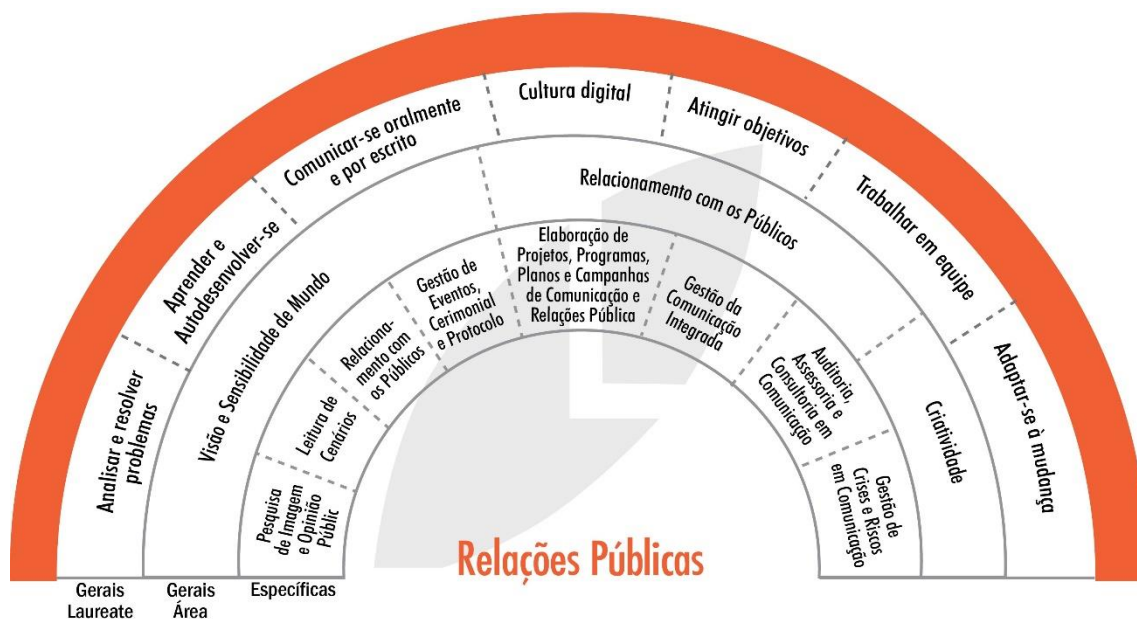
Analisar e resolver problemas

Aprender e Autodesenvolver-se

Comunicar-se oralmente e por escrito

Cultura digital

Atingir objetivos

Trabalhar em equipe

Adaptar-se à mudança

Visão e Sensibilidade de Mundo

Relacionamento com os Públicos

Criatividade

Pesquisa de Imagem e Opinião Públic

Leitura de Cenários

Relacionamento com os Públicos

Gestão de Eventos, Cerimonial e Protocolo

Elaboração de Projetos, Programas, Planos e Campanhas de Comunicação e Relações Pública

Gestão da Comunicação Integrada

Auditoria, Assessoria e Consultoria em Comunicação

Gestão de Crises e Riscos em Comunicação

Relações Públicas

Gerais Laureate

Gerais Área

Específicas